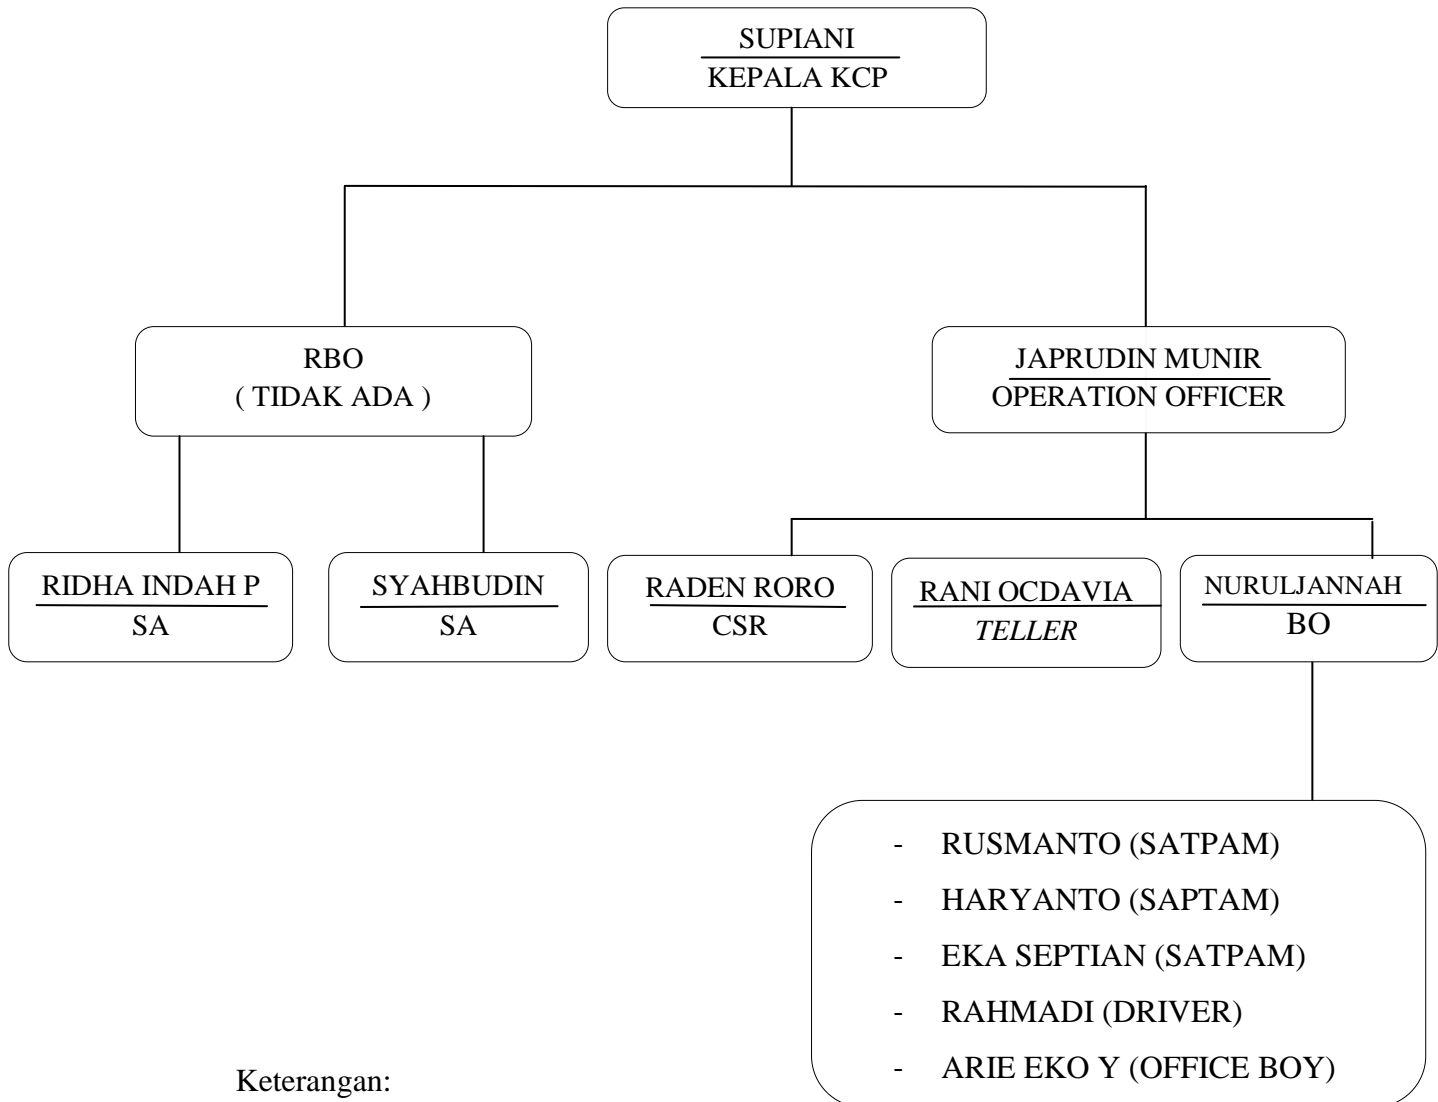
SUPIANI
KEPALA KCP

RBO
( TIDAK ADA )

JAPRUDIN MUNIR
OPERATION OFFICER

RIDHA INDAH P
SA

SYAHBUDIN
SA

RADEN RORO
CSR

RANI OCDAVIA
*TELLER*

NURULJANNAH
BO

- RUSMANTO (SATPAM)
- HARYANTO (SAPTAM)
- EKA SEPTIAN (SATPAM)
- RAHMADI (DRIVER)
- ARIE EKO Y (OFFICE BOY)

Keterangan: